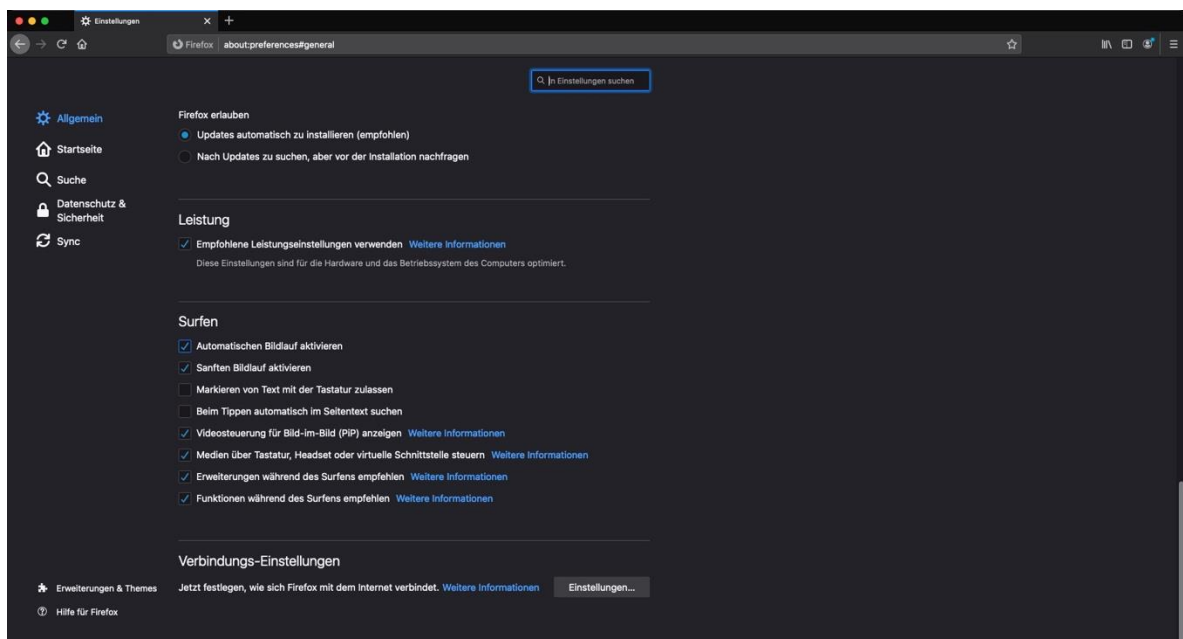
Einstellungen

Firefox about:preferences#general

In Einstellungen suchen

Allgemein

Startseite

Suche

Datenschutz & Sicherheit

Sync

Firefox erlauben

Updates automatisch zu installieren (empfohlen)

Nach Updates zu suchen, aber vor der Installation nachfragen

Leistung

Empfohlene Leistungseinstellungen verwenden Weitere Informationen

Diese Einstellungen sind für die Hardware und das Betriebssystem des Computers optimiert.

Surfen

Automatischen Bildlauf aktivieren

Sanften Bildlauf aktivieren

Markieren von Text mit der Tastatur zulassen

Beim Tippen automatisch im Seitentext suchen

Videosteuerung für Bild-im-Bild (PiP) anzeigen Weitere Informationen

Medien über Tastatur, Headset oder virtuelle Schnittstelle steuern Weitere Informationen

Erweiterungen während des Surfens empfehlen Weitere Informationen

Funktionen während des Surfens empfehlen Weitere Informationen

Verbindungs-Einstellungen

Jetzt festlegen, wie sich Firefox mit dem Internet verbindet. Weitere Informationen

Einstellungen...

Erweiterungen & Themes

Hilfe für Firefox